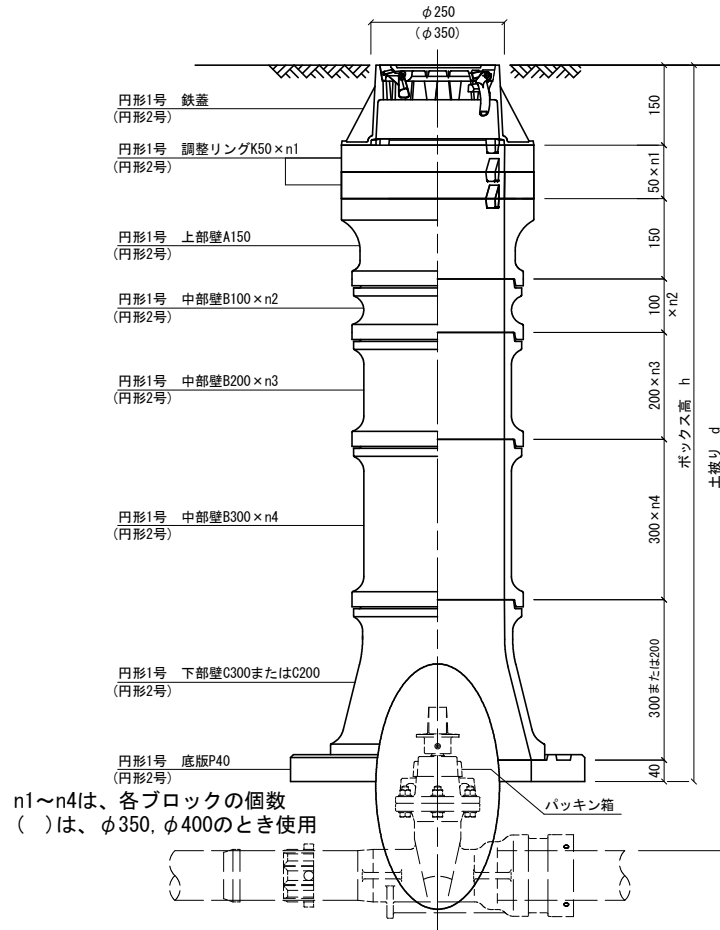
$\phi$250
($\phi$350)

円形1号 鉄蓋
(円形2号)

円形1号 調整リングK50×n1
(円形2号)

円形1号 上部壁A150
(円形2号)

円形1号 中部壁B100×n2
(円形2号)

円形1号 中部壁B200×n3
(円形2号)

円形1号 中部壁B300×n4
(円形2号)

円形1号 下部壁C300またはC200
(円形2号)

円形1号 底版P40
(円形2号)

n1〜n4は、各ブロックの個数
( )は、$\phi$350, $\phi$400のとき使用

パッキン箱

150
50×n1
150
100 ×n2
200×n3
300×n4
300または200
40

ボックス高 h
土被り d